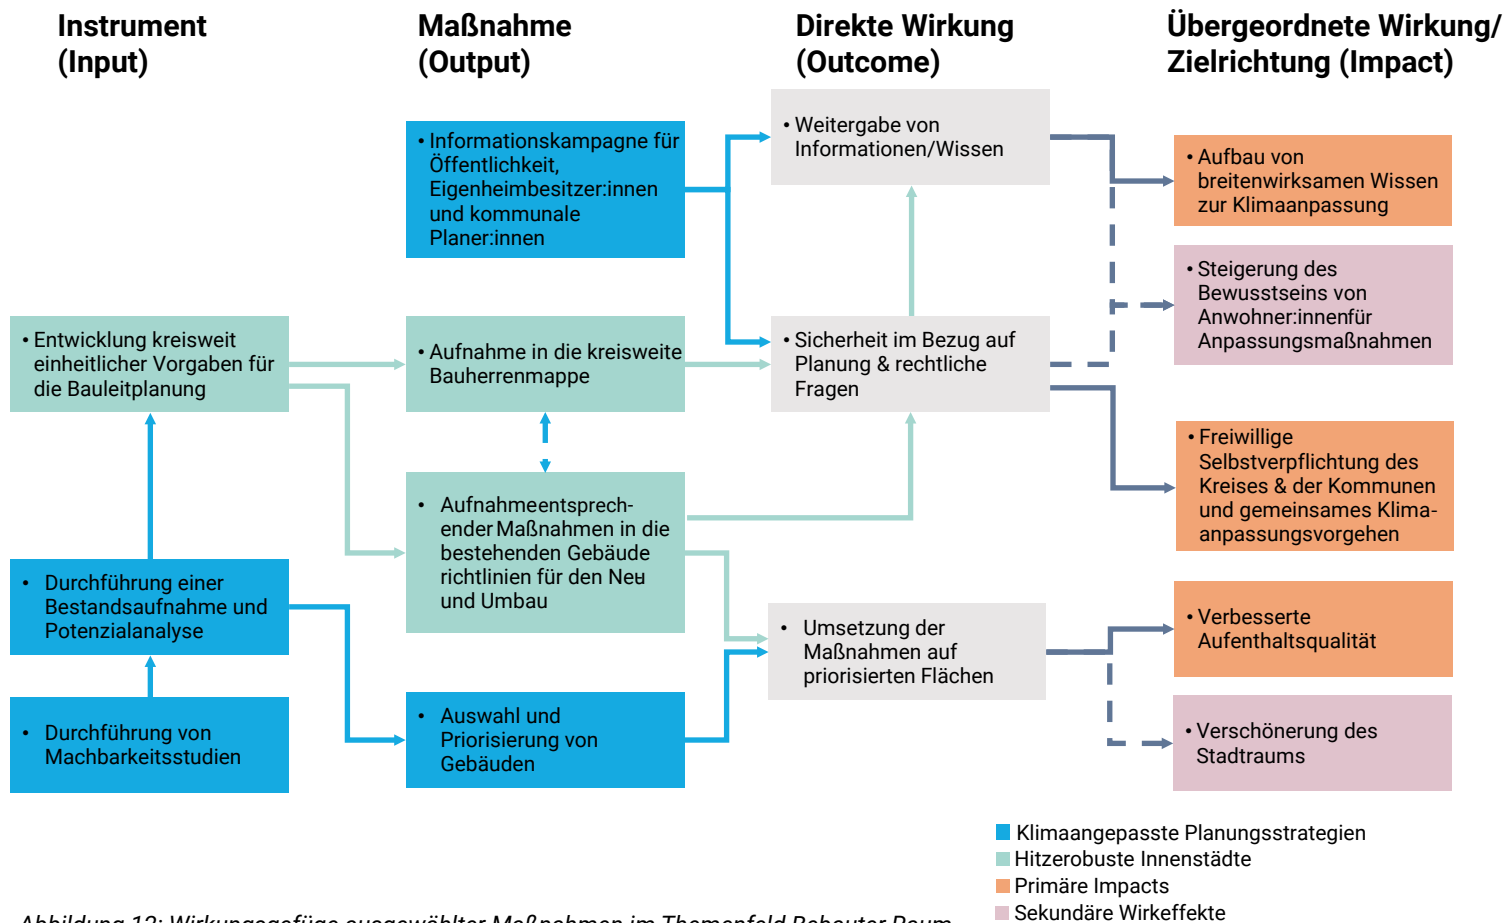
Instrument (Input)

Maßnahme (Output)

Direkte Wirkung (Outcome)

Übergeordnete Wirkung/ Zielrichtung (Impact)

• Informationskampagne für Öffentlichkeit, Eigenheimbesitzer:innen und kommunale Planer:innen

• Weitergabe von Informationen/Wissen

• Aufbau von breitenwirksamen Wissen zur Klimaanpassung

• Steigerung des Bewusstseins von Anwohner:innenfür Anpassungsmaßnahmen

• Entwicklung kreisweit einheitlicher Vorgaben für die Bauleitplanung

• Aufnahme in die kreisweite Bauherrenmappe

• Sicherheit im Bezug auf Planung & rechtliche Fragen

• Freiwillige Selbstverpflichtung des Kreises & der Kommunen und gemeinsames Klimaanpassungsvorgehen

• Aufnahmeentsprechender Maßnahmen in die bestehenden Gebäude richtlinien für den Neu und Umbau

• Durchführung einer Bestandsaufnahme und Potenzialanalyse

• Umsetzung der Maßnahmen auf priorisierten Flächen

• Verbesserte Aufenthaltsqualität

• Durchführung von Machbarkeitsstudien

• Auswahl und Priorisierung von Gebäuden

• Verschönerung des Stadtraums

Klimaangepasste Planungsstrategien
Hitzerobuste Innenstädte
Primäre Impacts
Sekundäre Wirkeffekte

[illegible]